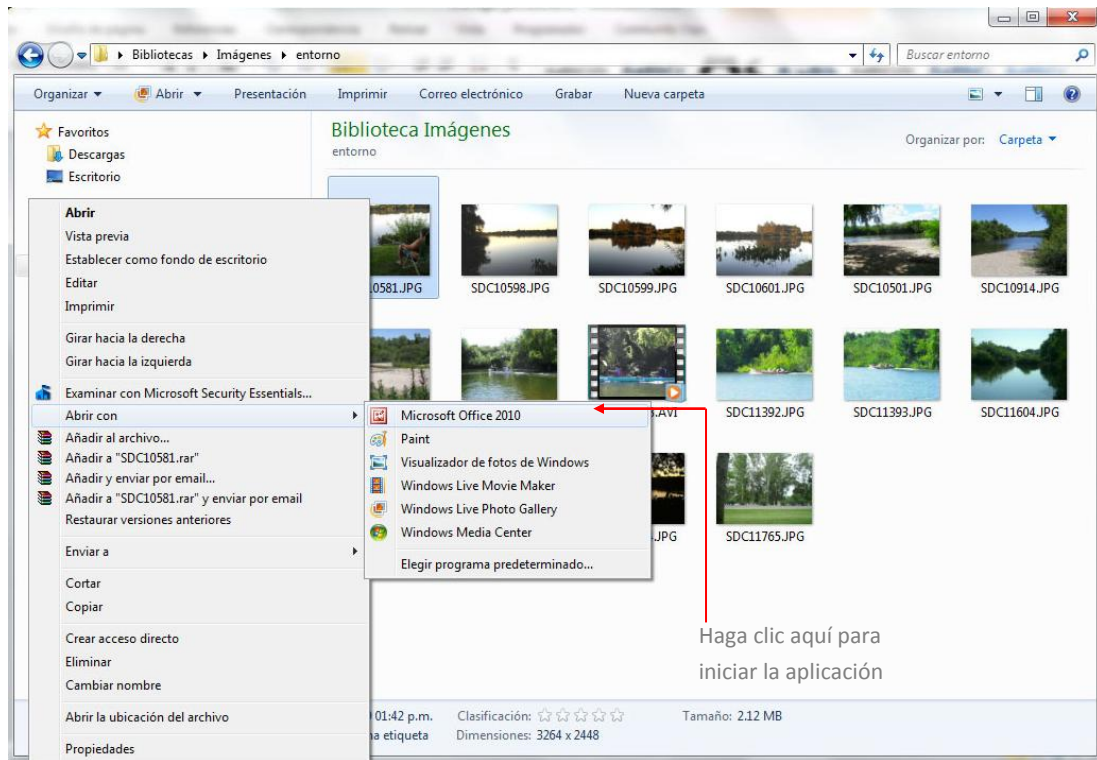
Bibliotecas ▸ Imágenes ▸ entorno

Buscar entorno

Organizar ▾ Abrir ▾ Presentación Imprimir Correo electrónico Grabar Nueva carpeta

Favoritos
Descargas
Escritorio

Biblioteca Imágenes
entorno

Organizar por: Carpeta ▾

Abrir
Vista previa
Establecer como fondo de escritorio
Editar
Imprimir

Girar hacia la derecha
Girar hacia la izquierda

Examinar con Microsoft Security Essentials...
Abrir con
Añadir al archivo...
Añadir a "SDC10581.rar"
Añadir y enviar por email...
Añadir a "SDC10581.rar" y enviar por email
Restaurar versiones anteriores

Enviar a

Cortar
Copiar

Crear acceso directo
Eliminar
Cambiar nombre

Abrir la ubicación del archivo

Propiedades

Microsoft Office 2010
Paint
Visualizador de fotos de Windows
Windows Live Movie Maker
Windows Live Photo Gallery
Windows Media Center

Elegir programa predeterminado...

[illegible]0581.JPG SDC10598.JPG SDC10599.JPG SDC10601.JPG SDC10501.JPG SDC10914.JPG

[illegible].AVI SDC11392.JPG SDC11393.JPG SDC11604.JPG

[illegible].JPG SDC11765.JPG

Haga clic aquí para iniciar la aplicación

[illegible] 01:42 p.m. Clasificación: ☆☆☆☆☆ Tamaño: 2.12 MB
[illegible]a etiqueta Dimensiones: 3264 x 2448